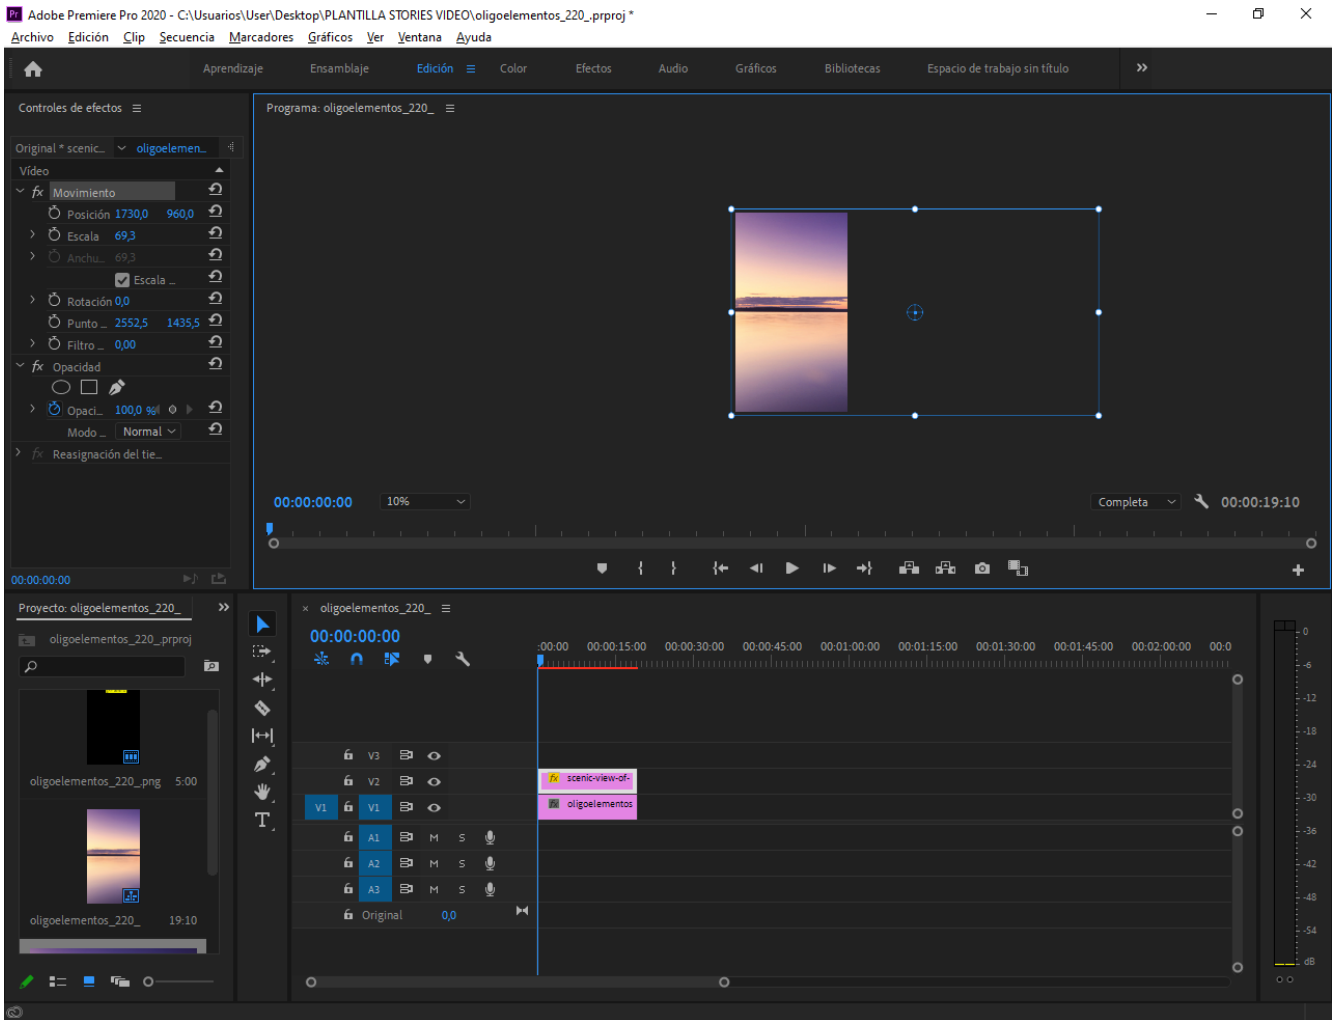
Adobe Premiere Pro 2020 - C:\Usuarios\User\Desktop\PLANTILLA STORIES VIDEO\oligoelementos_220_.prproj *

Archivo Edición Clip Secuencia Marcadores Gráficos Ver Ventana Ayuda

Aprendizaje Ensamblaje Edición Color Efectos Audio Gráficos Bibliotecas Espacio de trabajo sin título

Controles de efectos

Original * scenic_ oligoelemen_

Vídeo

fx Movimiento
Posición 1730,0 960,0
Escala 69,3
Anchu_ 69,3
Escala _
Rotación 0,0
Punto _ 2552,5 1435,5
Filtro _ 0,00
fx Opacidad
Opaci_ 100,0 %
Modo _ Normal
fx Reasignación del tie_

00:00:00:00

Programa: oligoelementos_220_

00:00:00:00 10% Completa 00:00:19:10

Proyecto: oligoelementos_220_

oligoelementos_220_.prproj

oligoelementos_220_.png 5:00

oligoelementos_220_ 19:10

oligoelementos_220_

00:00:00:00

:00:00 00:00:15:00 00:00:30:00 00:00:45:00 00:01:00:00 00:01:15:00 00:01:30:00 00:01:45:00 00:02:00:00 00:0

V3
V2
V1 V1
A1 M S
A2 M S
A3 M S
Original 0,0

scenic-view-of-
oligoelementos

0 -6 -12 -18 -24 -30 -36 -42 -48 -54 dB